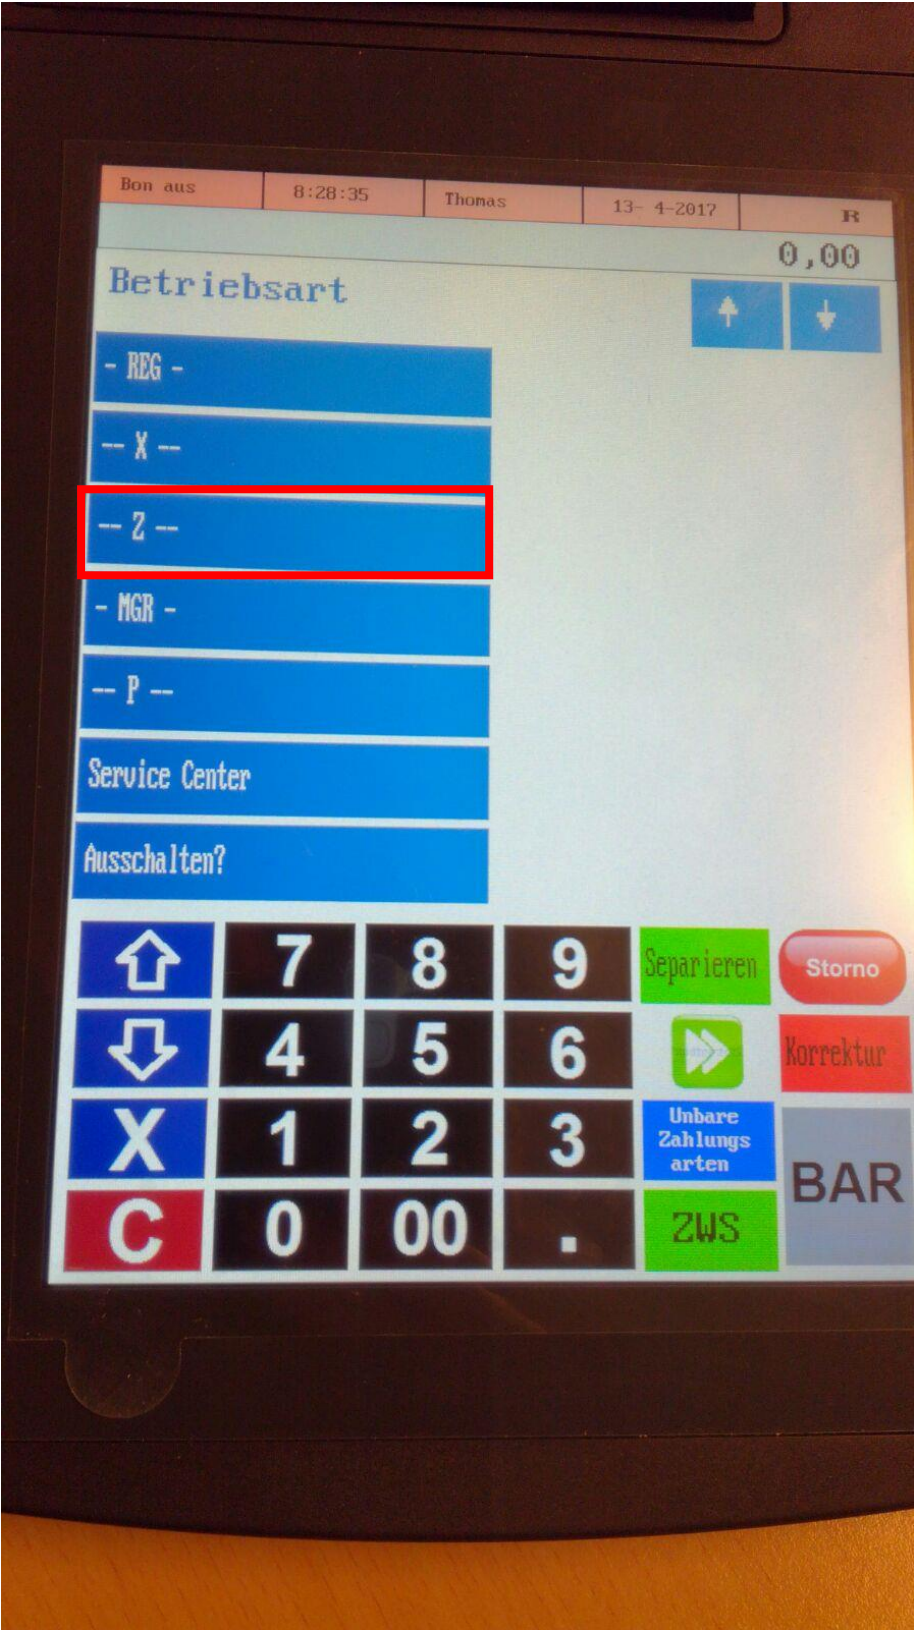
Bon aus | 8:28:35 | Thomas | 13- 4-2017 | R

0,00

Betriebsart

- REG -

-- X --

-- Z --

- MGR -

-- P --

Service Center

Ausschalten?

7 8 9 Separieren Storno

4 5 6 Korrektur

X 1 2 3 Unbare Zahlungs arten

C 0 00 . ZWS BAR